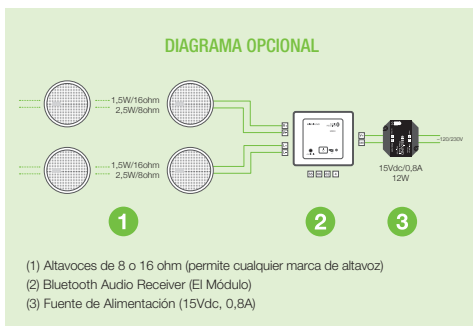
DIAGRAMA OPCIONAL

1,5W/16ohm
2,5W/8ohm

1,5W/16ohm
2,5W/8ohm

120/230V

15Vdc/0,8A
12W

1

2

3

(1) Altavoces de 8 o 16 ohm (permite cualquier marca de altavoz)
(2) Bluetooth Audio Receiver (El Módulo)
(3) Fuente de Alimentación (15Vdc, 0,8A)